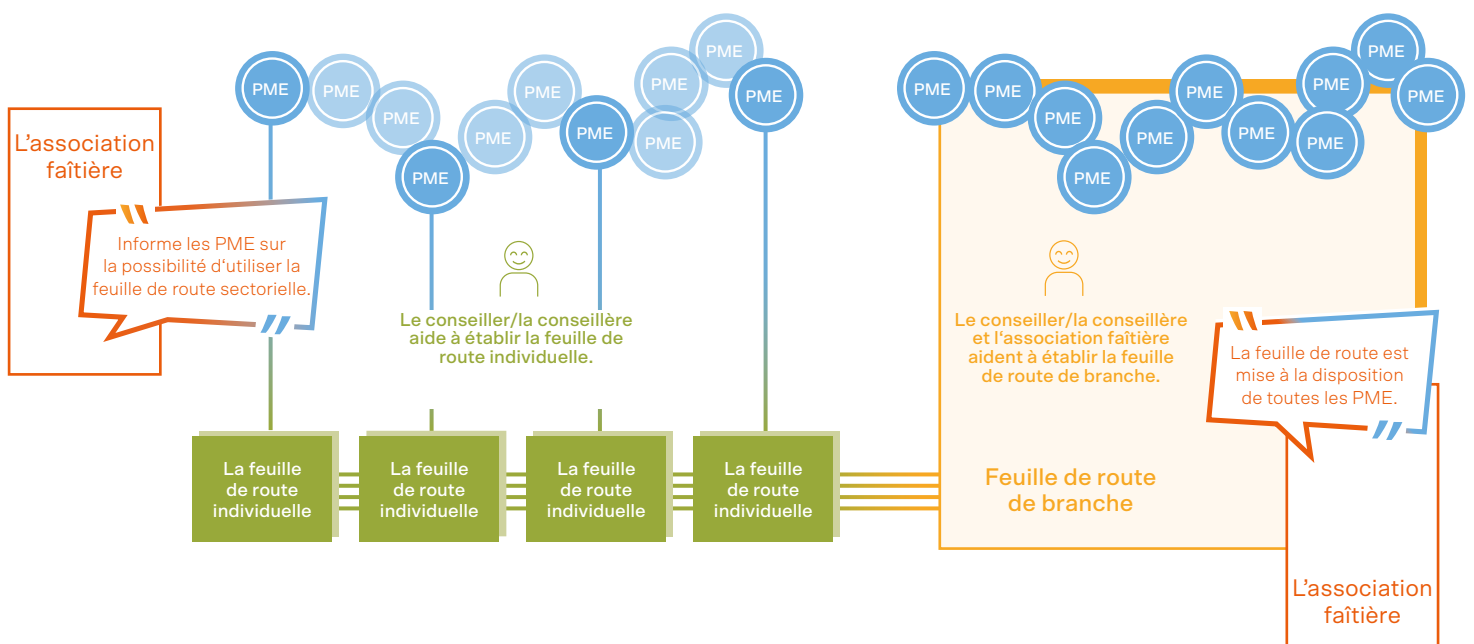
PME PME PME PME PME PME PME PME PME PME PME

L'association faîtière

Informe les PME sur la possibilité d'utiliser la feuille de route sectorielle.

Le conseiller/la conseillère aide à établir la feuille de route individuelle.

La feuille de route individuelle

La feuille de route individuelle

La feuille de route individuelle

La feuille de route individuelle

PME PME PME PME PME PME PME PME PME PME PME PME

Le conseiller/la conseillère et l'association faîtière aident à établir la feuille de route de branche.

La feuille de route est mise à la disposition de toutes les PME.

Feuille de route de branche

L'association faîtière